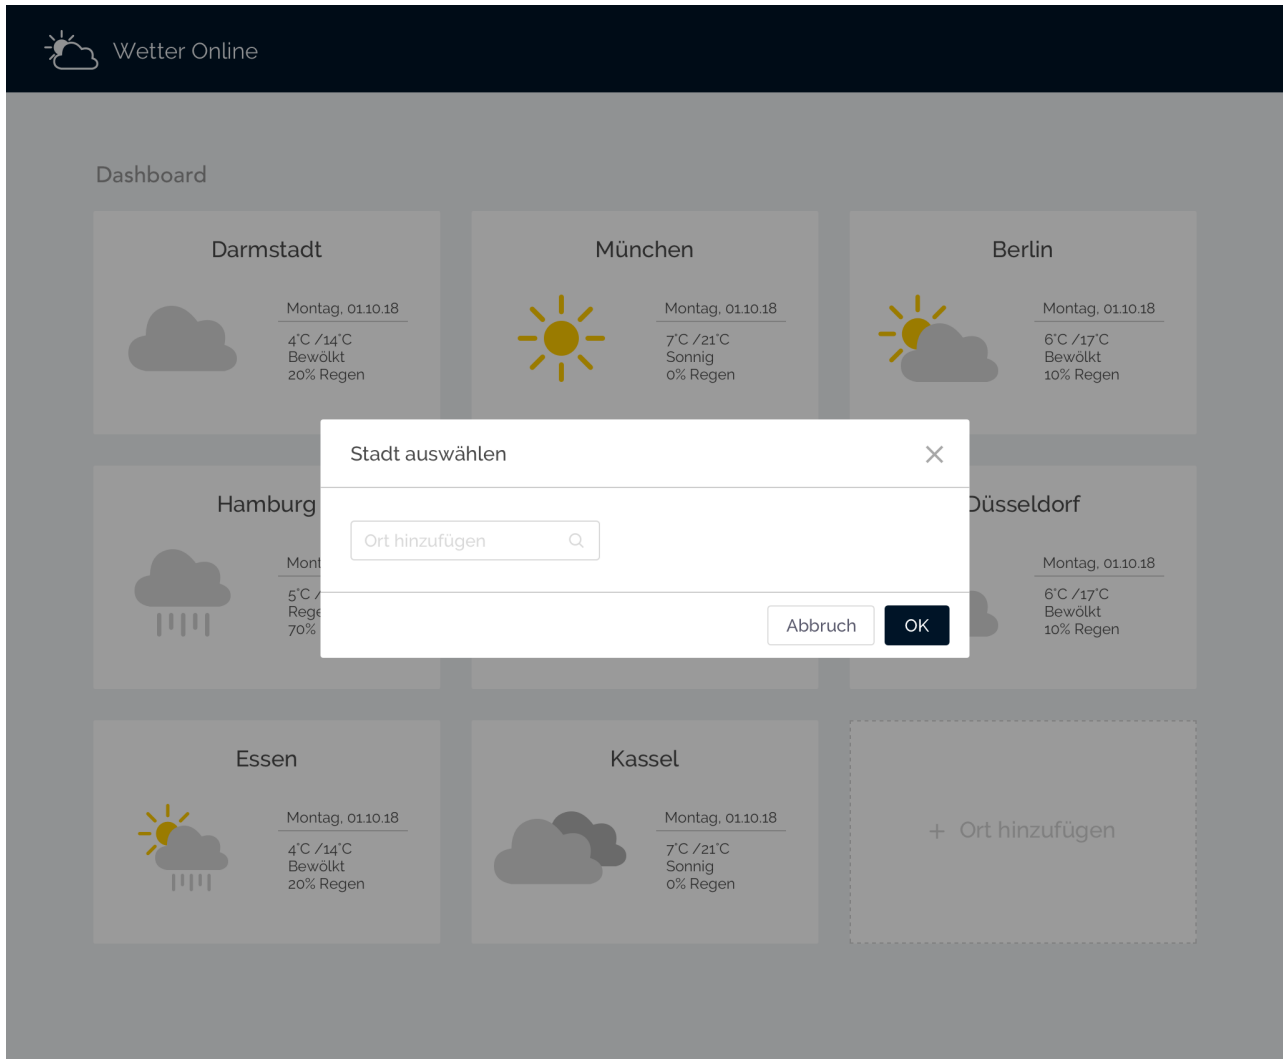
Wetter Online

Dashboard

Darmstadt

Montag, 01.10.18

4°C /14°C
Bewölkt
20% Regen

München

Montag, 01.10.18

7°C /21°C
Sonnig
0% Regen

Berlin

Montag, 01.10.18

6°C /17°C
Bewölkt
10% Regen

Hamburg

Mont

5°C /
Rege
70%

Düsseldorf

Montag, 01.10.18

6°C /17°C
Bewölkt
10% Regen

Stadt auswählen

Ort hinzufügen

Abbruch

OK

Essen

Montag, 01.10.18

4°C /14°C
Bewölkt
20% Regen

Kassel

Montag, 01.10.18

7°C /21°C
Sonnig
0% Regen

+ Ort hinzufügen